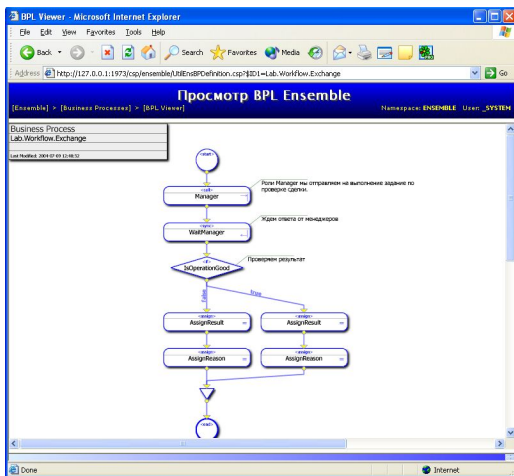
BPL Viewer - Microsoft Internet Explorer

File Edit View Favorites Tools Help

Back Search Favorites Media

Address http://127.0.0.1:1973/csp/ensemble/UtilEnsBPDefinition.csp?$ID1=Lab.Workflow.Exchange Go

Просмотр BPL Ensemble

[Ensemble] > [Business Processes] > [BPL Viewer] Namespace: ENSEMBLE User: _SYSTEM

Business Process
Lab.Workflow.Exchange

Last Modified: 2004-07-03 12:48:52

<start>

<call>
Manager

Роли Manager мы отправляем на выполнение задание по проверке сделки.

<sync>
WaitManager

Ждем ответа от менеджеров

<if>
IsOperationGood

Проверяем результат

false

true

<assign>
AssignResult

<assign>
AssignResult

<assign>
AssignReason

<assign>
AssignReason

<end>

Done

Internet